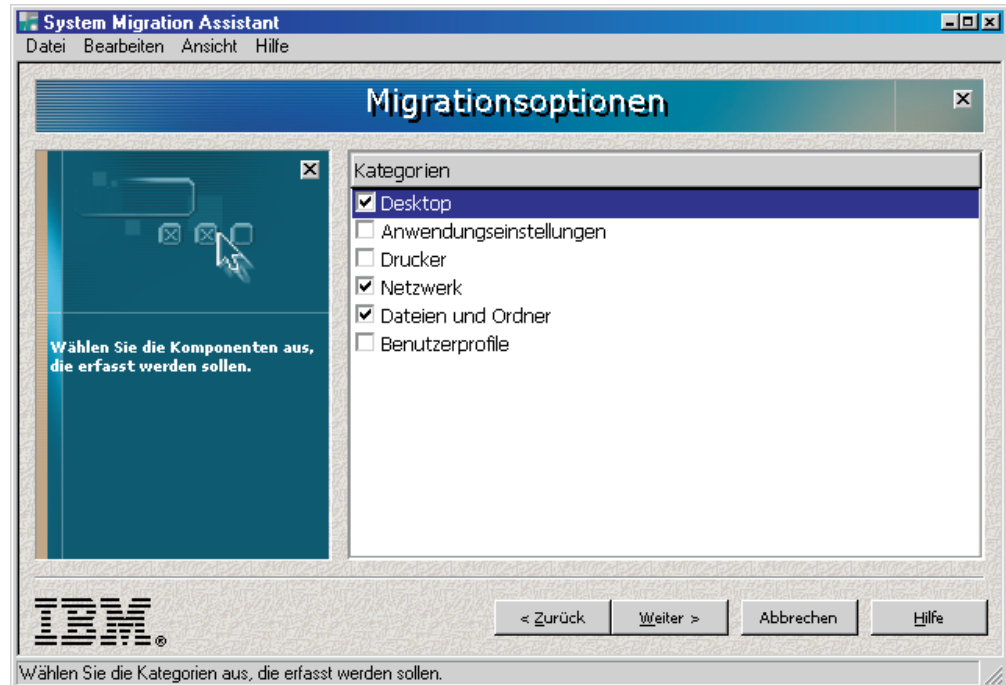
System Migration Assistant
Datei Bearbeiten Ansicht Hilfe

Migrationsoptionen

Wählen Sie die Komponenten aus, die erfasst werden sollen.

Kategorien
☑ Desktop
☐ Anwendungseinstellungen
☐ Drucker
☑ Netzwerk
☑ Dateien und Ordner
☐ Benutzerprofile

IBM®

< Zurück
Weiter >
Abbrechen
Hilfe

Wählen Sie die Kategorien aus, die erfasst werden sollen.